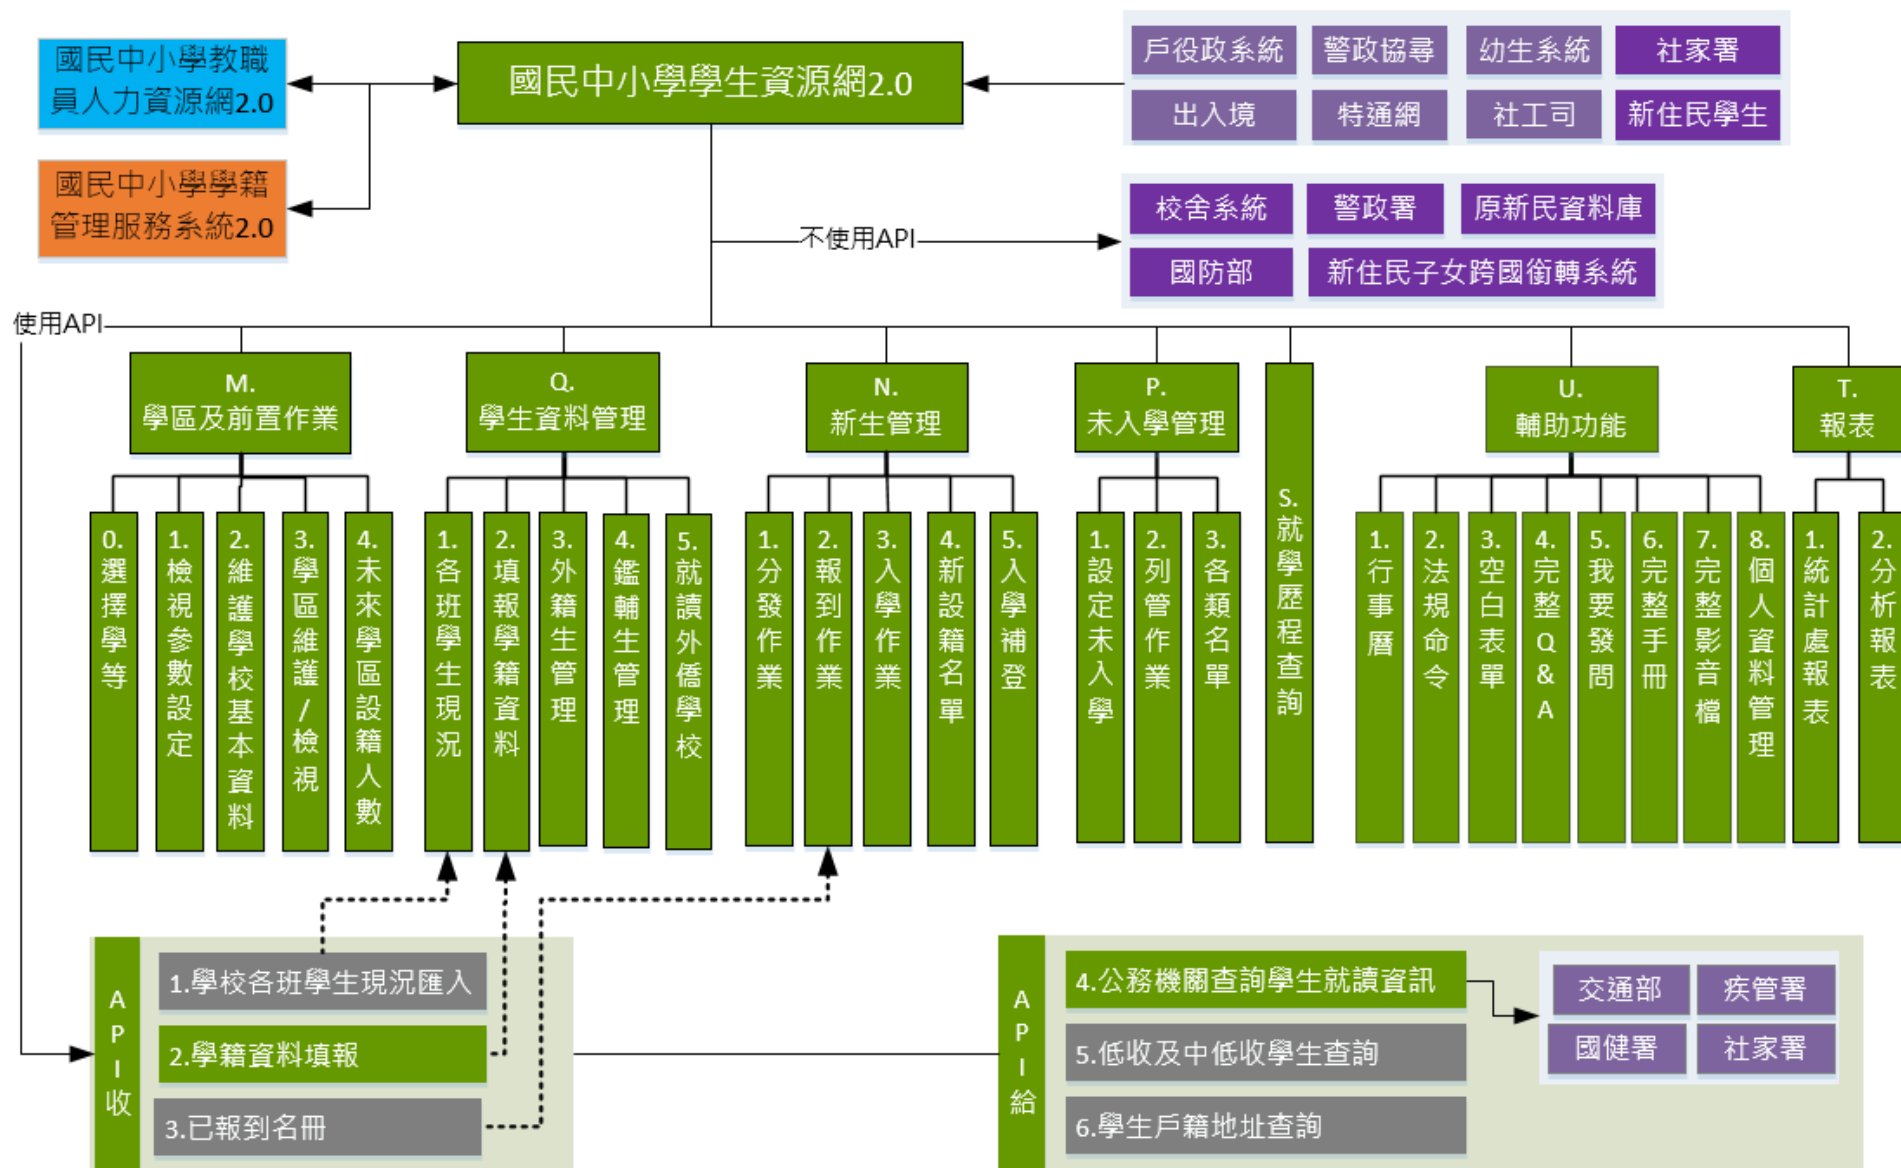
國民中小學教職員人力資源網2.0

國民中小學學籍管理服務系統2.0

國民中小學學生資源網2.0

戶役政系統 警政協尋 幼生系統 社家署
出入境 特通網 社工司 新住民學生

不使用API

校舍系統 警政署 原新民資料庫
國防部 新住民子女跨國銜轉系統

使用API

M. 學區及前置作業
0.選擇學等
1.檢視參數設定
2.維護學校基本資料
3.學區維護/檢視
4.未來學區設籍人數

Q. 學生資料管理
1.各班學生現況
2.填報學籍資料
3.外籍生管理
4.鑑輔生管理
5.就讀外僑學校

N. 新生管理
1.分發作業
2.報到作業
3.入學作業
4.新設籍名單
5.入學補登

P. 未入學管理
1.設定未入學
2.列管作業
3.各類名單

S.就學歷程查詢

U. 輔助功能
1.行事曆
2.法規命令
3.空白表單
4.完整Q&A
5.我要發問
6.完整手冊
7.完整影音檔
8.個人資料管理

T. 報表
1.統計處報表
2.分析報表

API收
1.學校各班學生現況匯入
2.學籍資料填報
3.已報到名冊

API給
4.公務機關查詢學生就讀資訊
5.低收及中低收學生查詢
6.學生戶籍地址查詢

交通部 疾管署
國健署 社家署